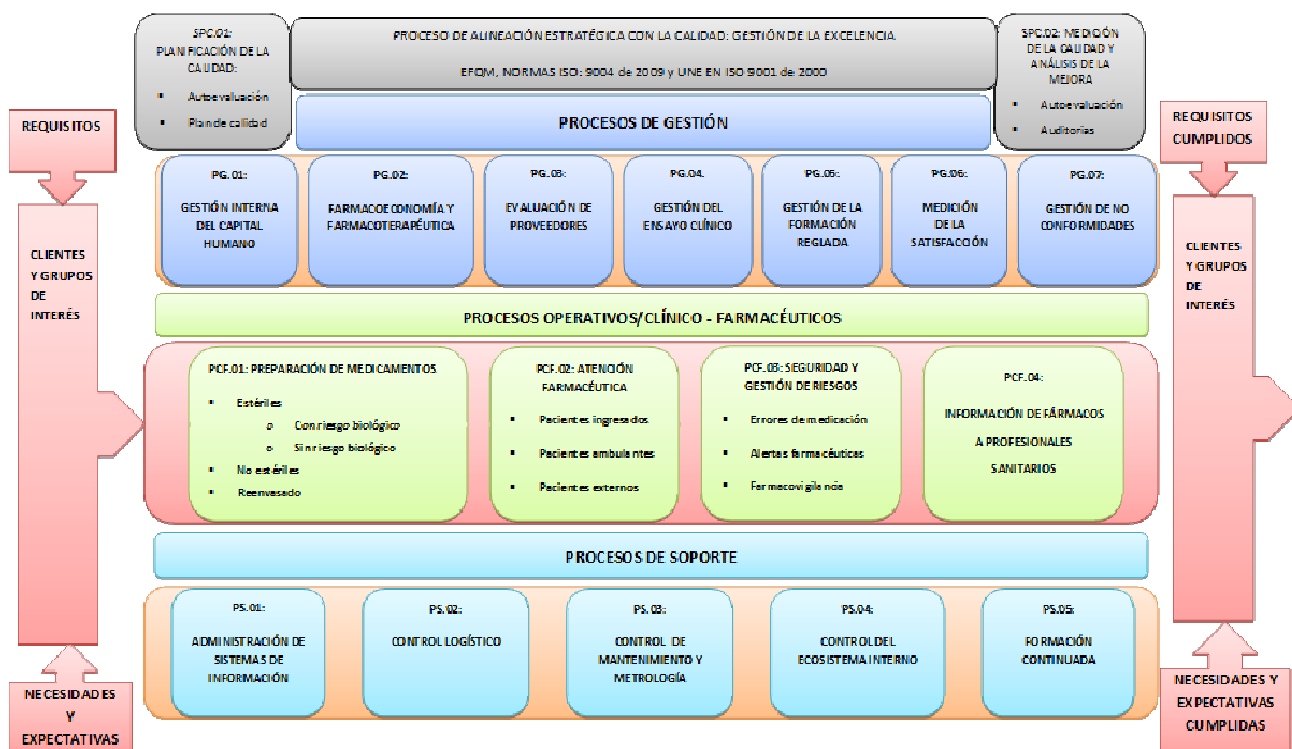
SPC.01: PLANIFICACIÓN DE LA CALIDAD:

Autoevaluación

Plan de calidad

PROCESO DE ALINEACIÓN ESTRATÉGICA CON LA CALIDAD: GESTIÓN DE LA EXCELENCIA.

EFQM, NORMAS ISO: 9004 de 2009 y UNE EN ISO 9001 de 2000

SPC.02: MEDICIÓN DE LA CALIDAD Y ANÁLISIS DE LA MEJORA

Autoevaluación

Auditorías

REQUISITOS

PROCESOS DE GESTIÓN

REQUISITOS CUMPLIDOS

PG. 01: GESTIÓN INTERNA DEL CAPITAL HUMANO

PG.02: FARMACOECONOMÍA Y FARMACOTERAPÉUTICA

PG..03: EVALUACIÓN DE PROVEEDORES

PG.04. GESTIÓN DEL ENSAYO CLÍNICO

PG..05: GESTIÓN DE LA FORMACIÓN REGLADA

PG.06: MEDICIÓN DE LA SATISFACCIÓN

PG.07: GESTIÓN DE NO CONFORMIDADES

CLIENTES Y GRUPOS DE INTERÉS

CLIENTES Y GRUPOS DE INTERÉS

PROCESOS OPERATIVOS/CLÍNICO - FARMACÉUTICOS

PCF.01: PREPARACIÓN DE MEDICAMENTOS

Estériles

Con riesgo biológico

Sin riesgo biológico

No estériles

Reenvasado

PCF.02: ATENCIÓN FARMACÉUTICA

Pacientes ingresados

Pacientes ambulantes

Pacientes externos

PCF.03: SEGURIDAD Y GESTIÓN DE RIESGOS

Errores de medicación

Alertas farmacéuticas

Farmacovigilancia

PCF.04: INFORMACIÓN DE FÁRMACOS A PROFESIONALES SANITARIOS

PROCESOS DE SOPORTE

PS.01: ADMINISTRACIÓN DE SISTEMAS DE INFORMACIÓN

PS.02: CONTROL LOGÍSTICO

PS. 03: CONTROL DE MANTENIMIENTO Y METROLOGÍA

PS.04: CONTROL DEL ECOSISTEMA INTERNO

PS.05: FORMACIÓN CONTINUADA

NECESIDADES Y EXPECTATIVAS

NECESIDADES Y EXPECTATIVAS CUMPLIDAS